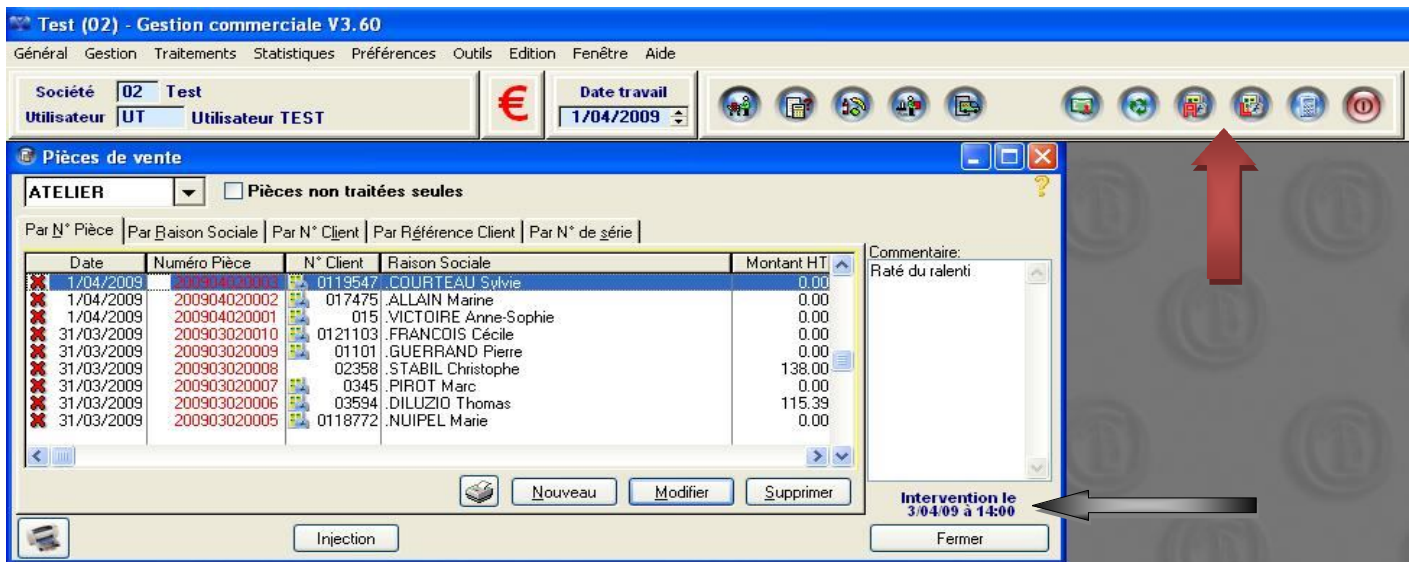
Test (02) - Gestion commerciale V3.60

Général Gestion Traitements Statistiques Préférences Outils Edition Fenêtre Aide

Société 02 Test
Utilisateur UT Utilisateur TEST

€

Date travail
1/04/2009

Pièces de vente

ATELIER

Pièces non traitées seules

Par N° Pièce | Par Raison Sociale | Par N° Client | Par Référence Client | Par N° de série

| Date | Numéro Pièce | N° Client | Raison Sociale | Montant HT |
|---|---|---|---|---|
| 1/04/2009 | 200904020003 | 0119547 | .COURTEAU Sylvie | 0.00 |
| 1/04/2009 | 200904020002 | 017475 | .ALLAIN Marine | 0.00 |
| 1/04/2009 | 200904020001 | 015 | .VICTOIRE Anne-Sophie | 0.00 |
| 31/03/2009 | 200903020010 | 0121103 | .FRANCOIS Cécile | 0.00 |
| 31/03/2009 | 200903020009 | 01101 | .GUERRAND Pierre | 0.00 |
| 31/03/2009 | 200903020008 | 02358 | .STABIL Christophe | 138.00 |
| 31/03/2009 | 200903020007 | 0345 | .PIROT Marc | 0.00 |
| 31/03/2009 | 200903020006 | 03594 | .DILUZIO Thomas | 115.39 |
| 31/03/2009 | 200903020005 | 0118772 | .NUIPEL Marie | 0.00 |

Commentaire:
Raté du ralenti

Nouveau Modifier Supprimer

Intervention le 3/04/09 à 14:00

Injection

Fermer